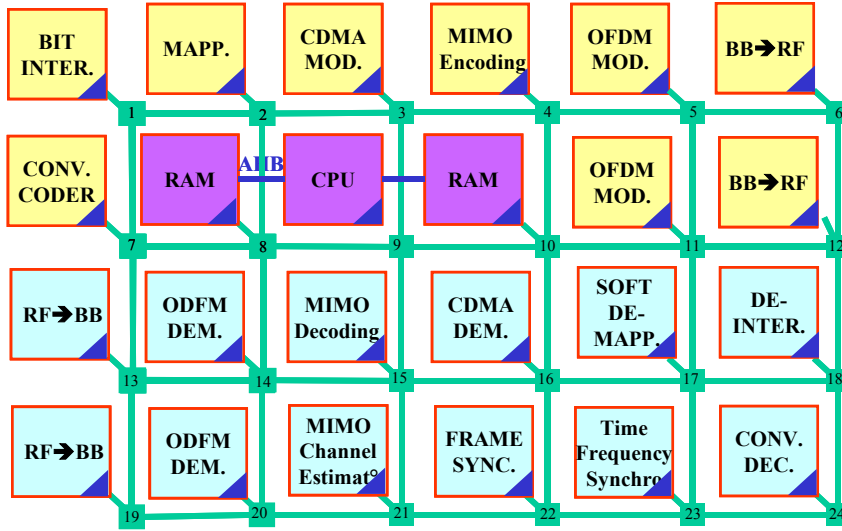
BIT INTER.

MAPP.

CDMA MOD.

MIMO Encoding

OFDM MOD.

BB➔RF

1

2

3

4

5

6

CONV. CODER

RAM

AHB

CPU

RAM

OFDM MOD.

BB➔RF

7

8

9

10

11

12

RF➔BB

ODFM DEM.

MIMO Decoding

CDMA DEM.

SOFT DE-MAPP.

DE-INTER.

13

14

15

16

17

18

RF➔BB

ODFM DEM.

MIMO Channel Estimat°

FRAME SYNC.

Time Frequency Synchro

CONV. DEC.

19

20

21

22

23

24